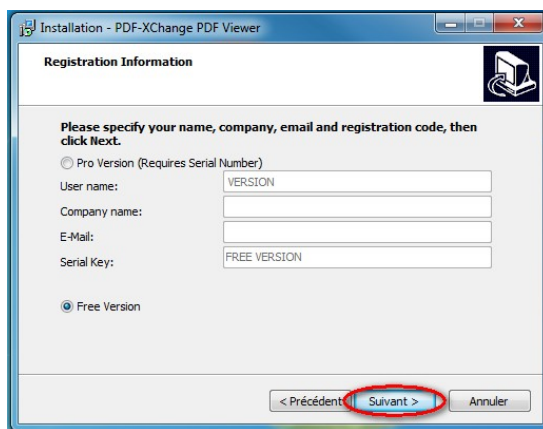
Installation - PDF-XChange PDF Viewer

Registration Information

Please specify your name, company, email and registration code, then click Next.

Pro Version (Requires Serial Number)

User name: VERSION

Company name:

E-Mail:

Serial Key: FREE VERSION

Free Version

< Précédent | Suivant > | Annuler